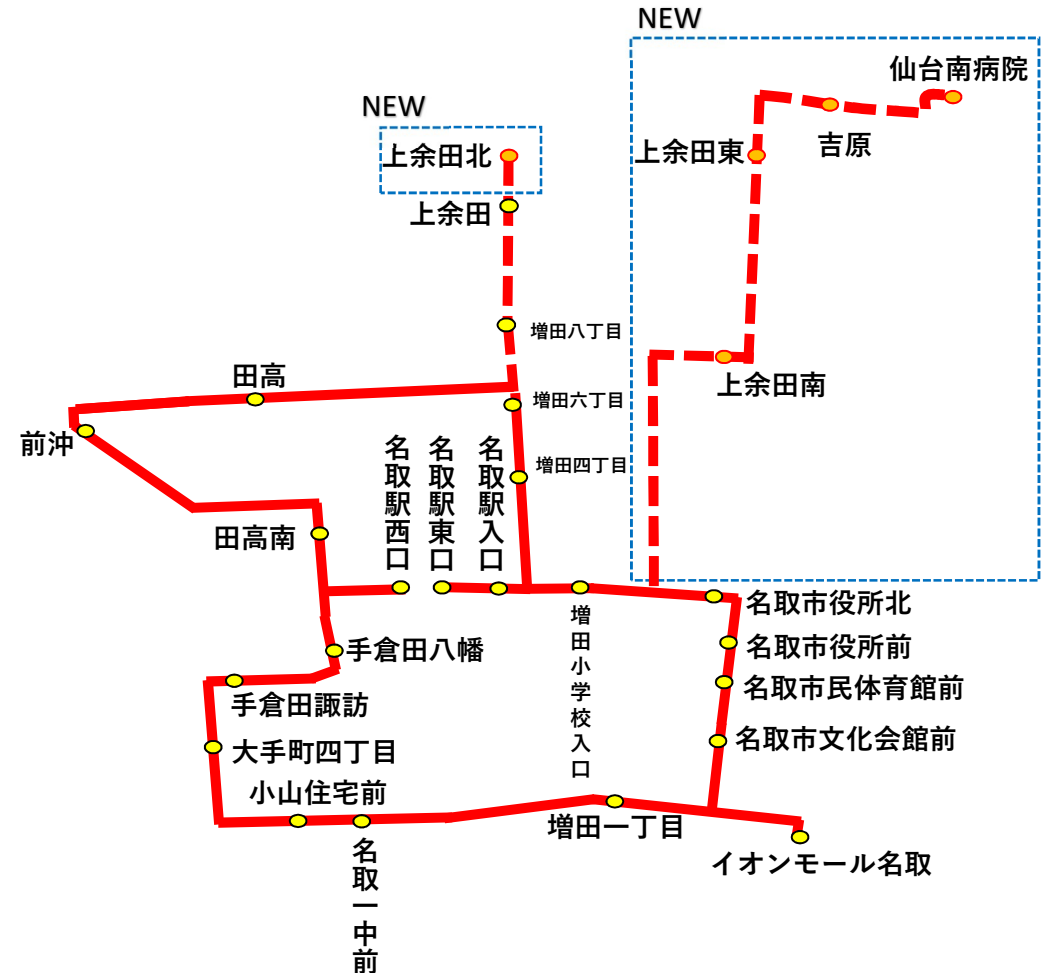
NEW

仙台南病院

上余田東

吉原

NEW

上余田北

上余田

増田八丁目

上余田南

田高

増田六丁目

前沖

名取駅西口

名取駅東口

名取駅入口

増田四丁目

田高南

増田小学校入口

名取市役所北

手倉田八幡

名取市役所前

名取市民体育館前

手倉田諏訪

名取市文化会館前

大手町四丁目

小山住宅前

増田一丁目

名取一中前

イオンモール名取